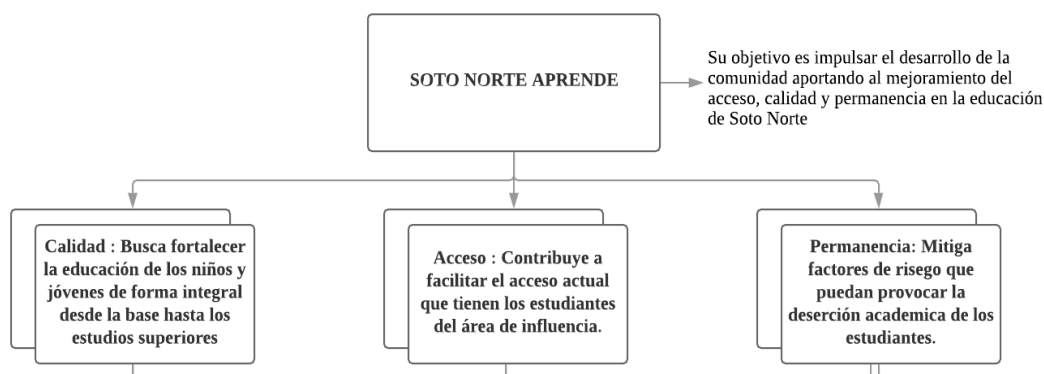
SOTO NORTE APRENDE

Su objetivo es impulsar el desarrollo de la comunidad aportando al mejoramiento del acceso, calidad y permanencia en la educación de Soto Norte

Calidad : Busca fortalecer la educación de los niños y jóvenes de forma integral desde la base hasta los estudios superiores

Acceso : Contribuye a facilitar el acceso actual que tienen los estudiantes del área de influencia.

Permanencia: Mitiga factores de risego que puedan provocar la deserción academica de los estudiantes.